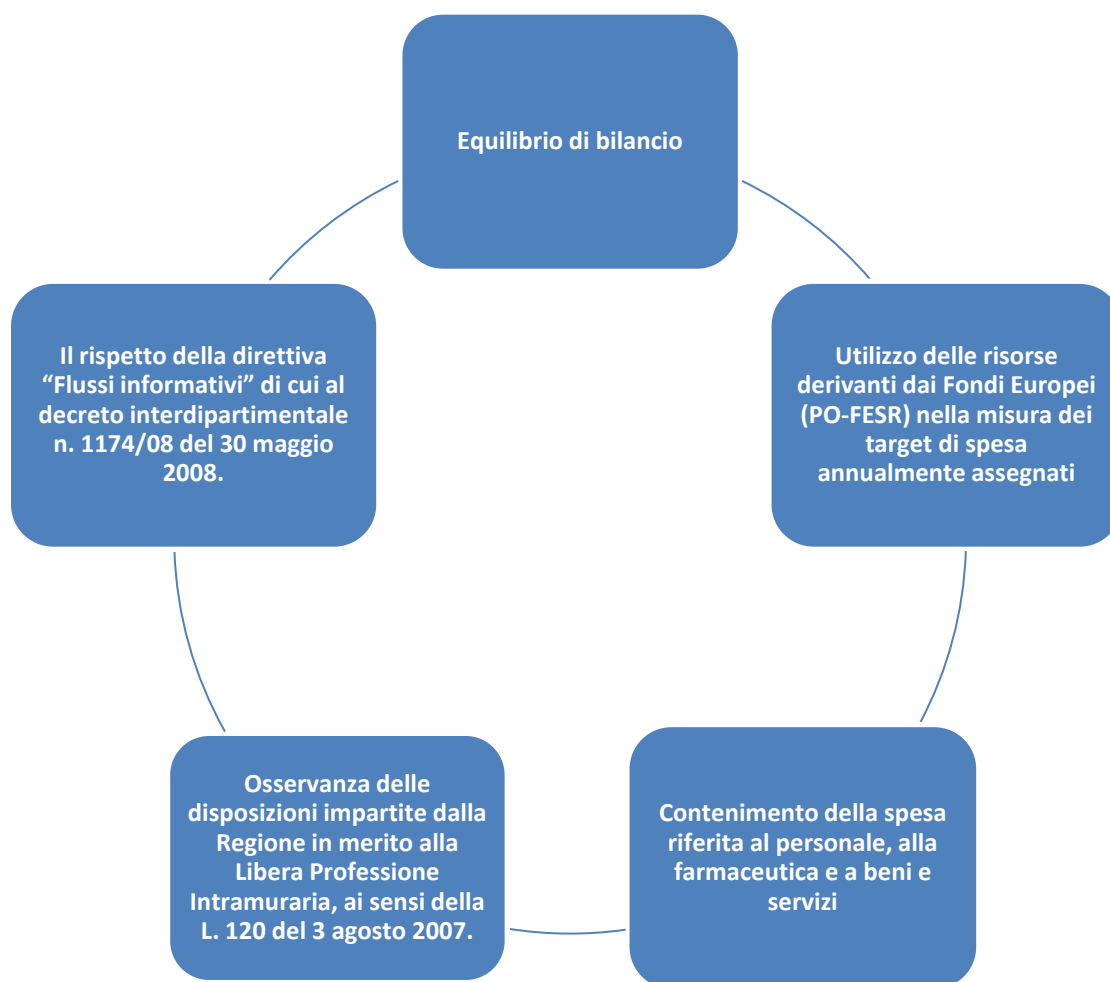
Equilibrio di bilancio

Utilizzo delle risorse derivanti dai Fondi Europei (PO-FESR) nella misura dei target di spesa annualmente assegnati

Contenimento della spesa riferita al personale, alla farmaceutica e a beni e servizi

Osservanza delle disposizioni impartite dalla Regione in merito alla Libera Professione Intramuraria, ai sensi della L. 120 del 3 agosto 2007.

Il rispetto della direttiva "Flussi informativi" di cui al decreto interdipartimentale n. 1174/08 del 30 maggio 2008.